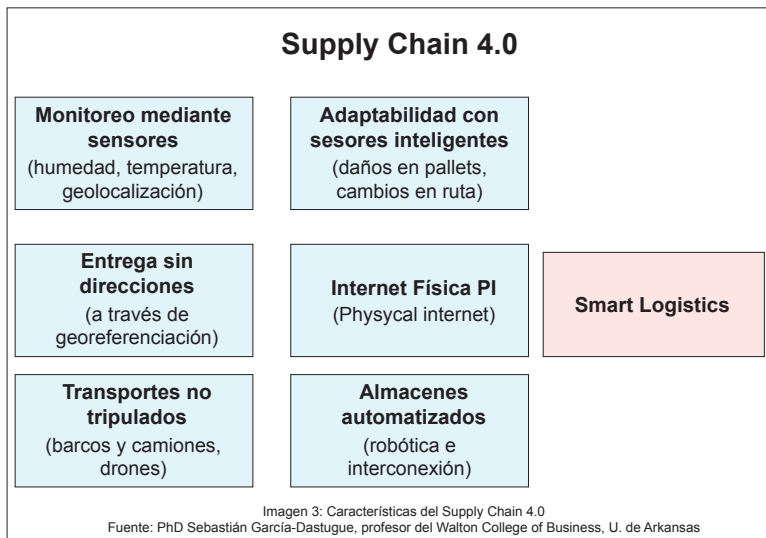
Supply Chain 4.0

Monitoreo mediante sensores
(humedad, temperatura, geolocalización)

Adaptabilidad con sesores inteligentes
(daños en pallets, cambios en ruta)

Entrega sin direcciones
(a través de georeferenciación)

Internet Física PI
(Physycal internet)

Smart Logistics

Transportes no tripulados
(barcos y camiones, drones)

Almacenes automatizados
(robótica e interconexión)

Imagen 3: Características del Supply Chain 4.0
Fuente: PhD Sebastián García-Dastugue, profesor del Walton College of Business, U. de Arkansas